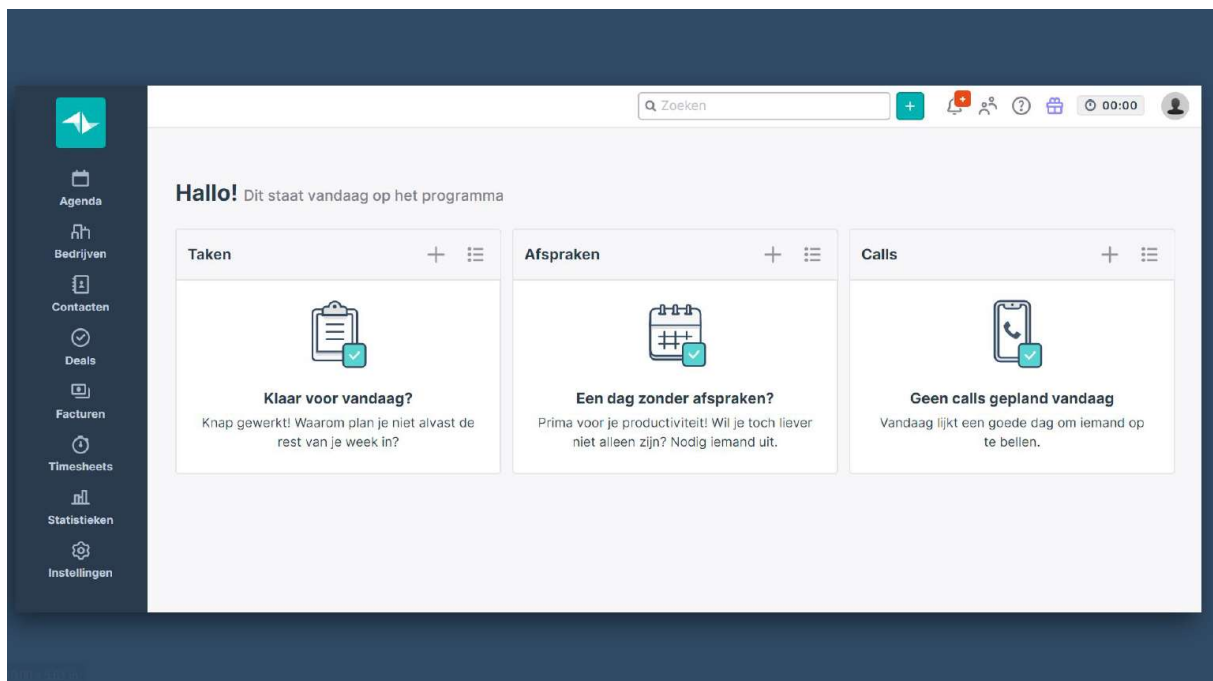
Agenda
Bedrijven
Contacten
Deals
Facturen
Timesheets
Statistieken
Instellingen

Zoeken
+
00:00

Hallo! Dit staat vandaag op het programma

Taken

Klaar voor vandaag?
Knap gewerkt! Waarom plan je niet alvast de rest van je week in?

Afspraken

Een dag zonder afspraken?
Prima voor je productiviteit! Wil je toch liever niet alleen zijn? Nodig iemand uit.

Calls

Geen calls gepland vandaag
Vandaag lijkt een goede dag om iemand op te bellen.